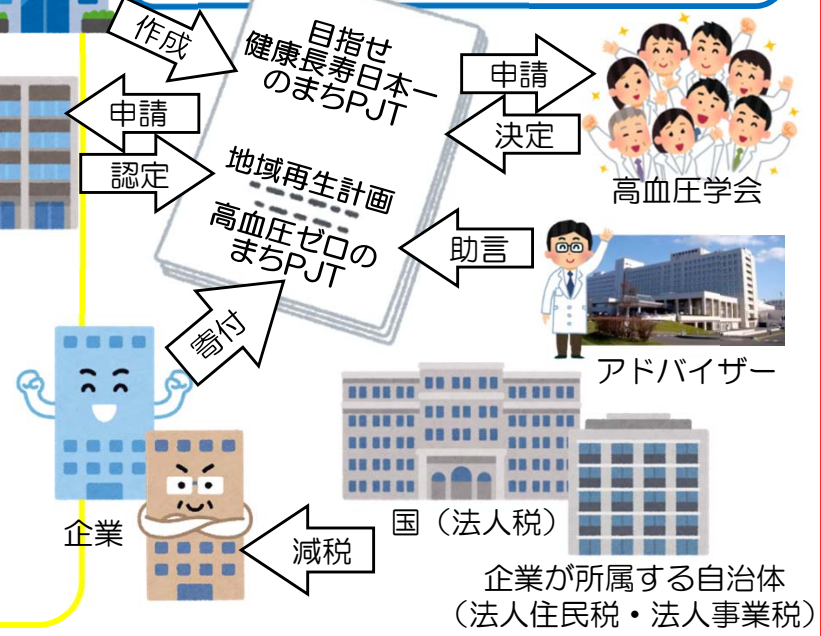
作成

目指せ
健康長寿日本一
のまちPJT

申請

決定

高血圧学会

申請

認定

地域再生計画

高血圧ゼロの
まちPJT

助言

アドバイザー

寄付

企業

国（法人税）

減税

企業が所属する自治体
（法人住民税・法人事業税）